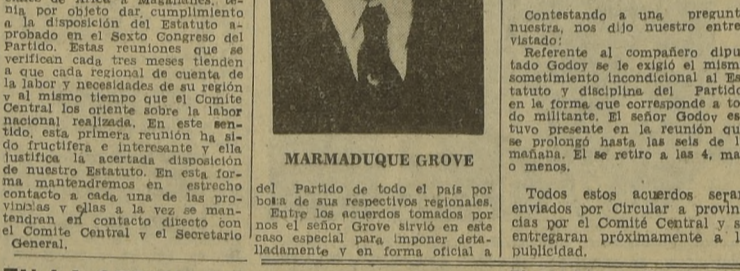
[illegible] Magallanes, tenía por objeto dar cumplimiento a la disposición del Estatuto aprobado en el Sexto Congreso del Partido. Estas reuniones que se verifican cada tres meses tienden a que cada regional de cuenta de la labor y necesidades de su región y al mismo tiempo que el Comité Central los oriente sobre la labor nacional realizada. En este sentido, esta primera reunión ha sido fructífera e interesante y ella justifica la acertada disposición de nuestro Estatuto. En esta forma mantendremos en estrecho contacto a cada una de las provincias y ellas a la vez se mantendran en contacto directo con el Comité Central y el Secretario General.

MARMADUQUE GROVE

del Partido de todo el país por boca de sus respectivos regionales. Entre los acuerdos tomados por nos el señor Grove sirvió en este caso especial para imponer detalladamente y en forma oficial a

Contestando a una pregunt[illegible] nuestra, nos dijo nuestro entre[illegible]vistado:

Referente al compañero dipu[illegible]tado Godoy se le exigió el mism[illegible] sometimiento incondicional al Es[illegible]tatuto y disciplina del Partid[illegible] en la forma que corresponde a to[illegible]do militante. El señor Godoy es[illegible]tuvo presente en la reunión qu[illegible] se prolongó hasta las seis de l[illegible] mañana. El se retiro a las 4, ma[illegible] o menos.

Todos estos acuerdos sera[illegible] enviados por Circular a provin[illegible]cias por el Comité Central y s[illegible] entregaran próximamente a l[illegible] publicidad.